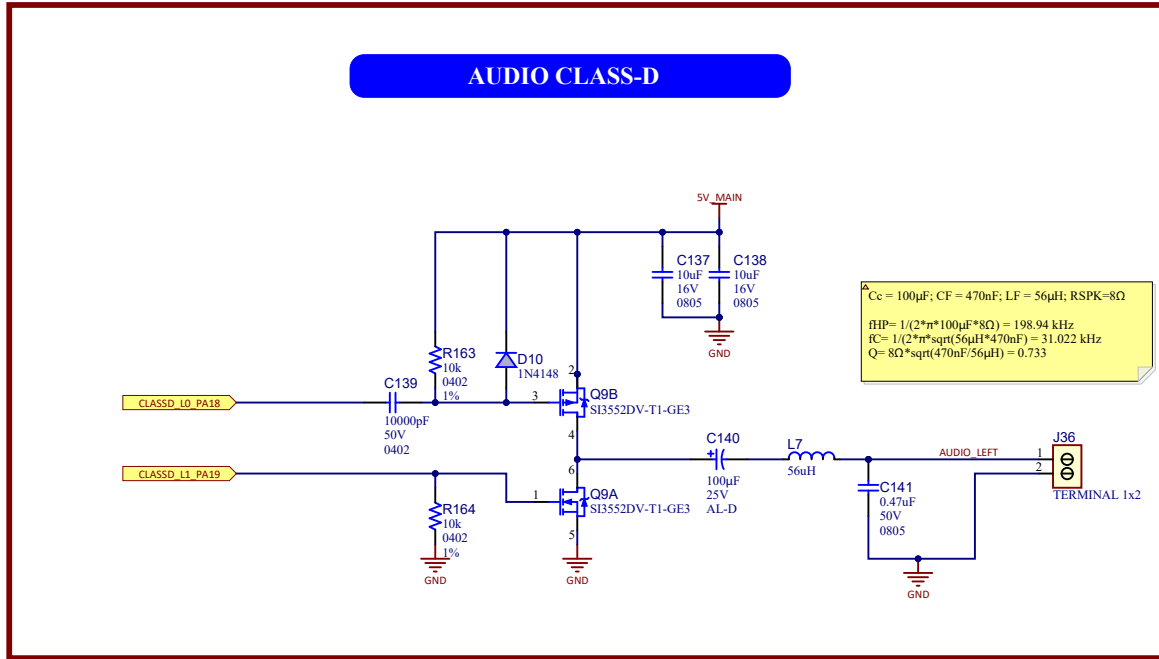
AUDIO CLASS-D

5V_MAIN

C137
10uF
16V
0805

C138
10uF
16V
0805

GND

Cc = 100µF; CF = 470nF; LF = 56µH; RSPK=8Ω

fHP= 1/(2*π*100µF*8Ω) = 198.94 kHz
fC= 1/(2*π*sqrt(56µH*470nF) = 31.022 kHz
Q= 8Ω*sqrt(470nF/56µH) = 0.733

R163
10k
0402
1%

D10
1N4148

CLASSD_L0_PA18

C139
10000pF
50V
0402

3
2
Q9B
SI3552DV-T1-GE3
4

C140
100µF
25V
AL-D

L7
56uH

AUDIO_LEFT

J36
1
2
TERMINAL 1x2

CLASSD_L1_PA19

6
1
Q9A
SI3552DV-T1-GE3
5

R164
10k
0402
1%

GND

GND

C141
0.47uF
50V
0805

GND